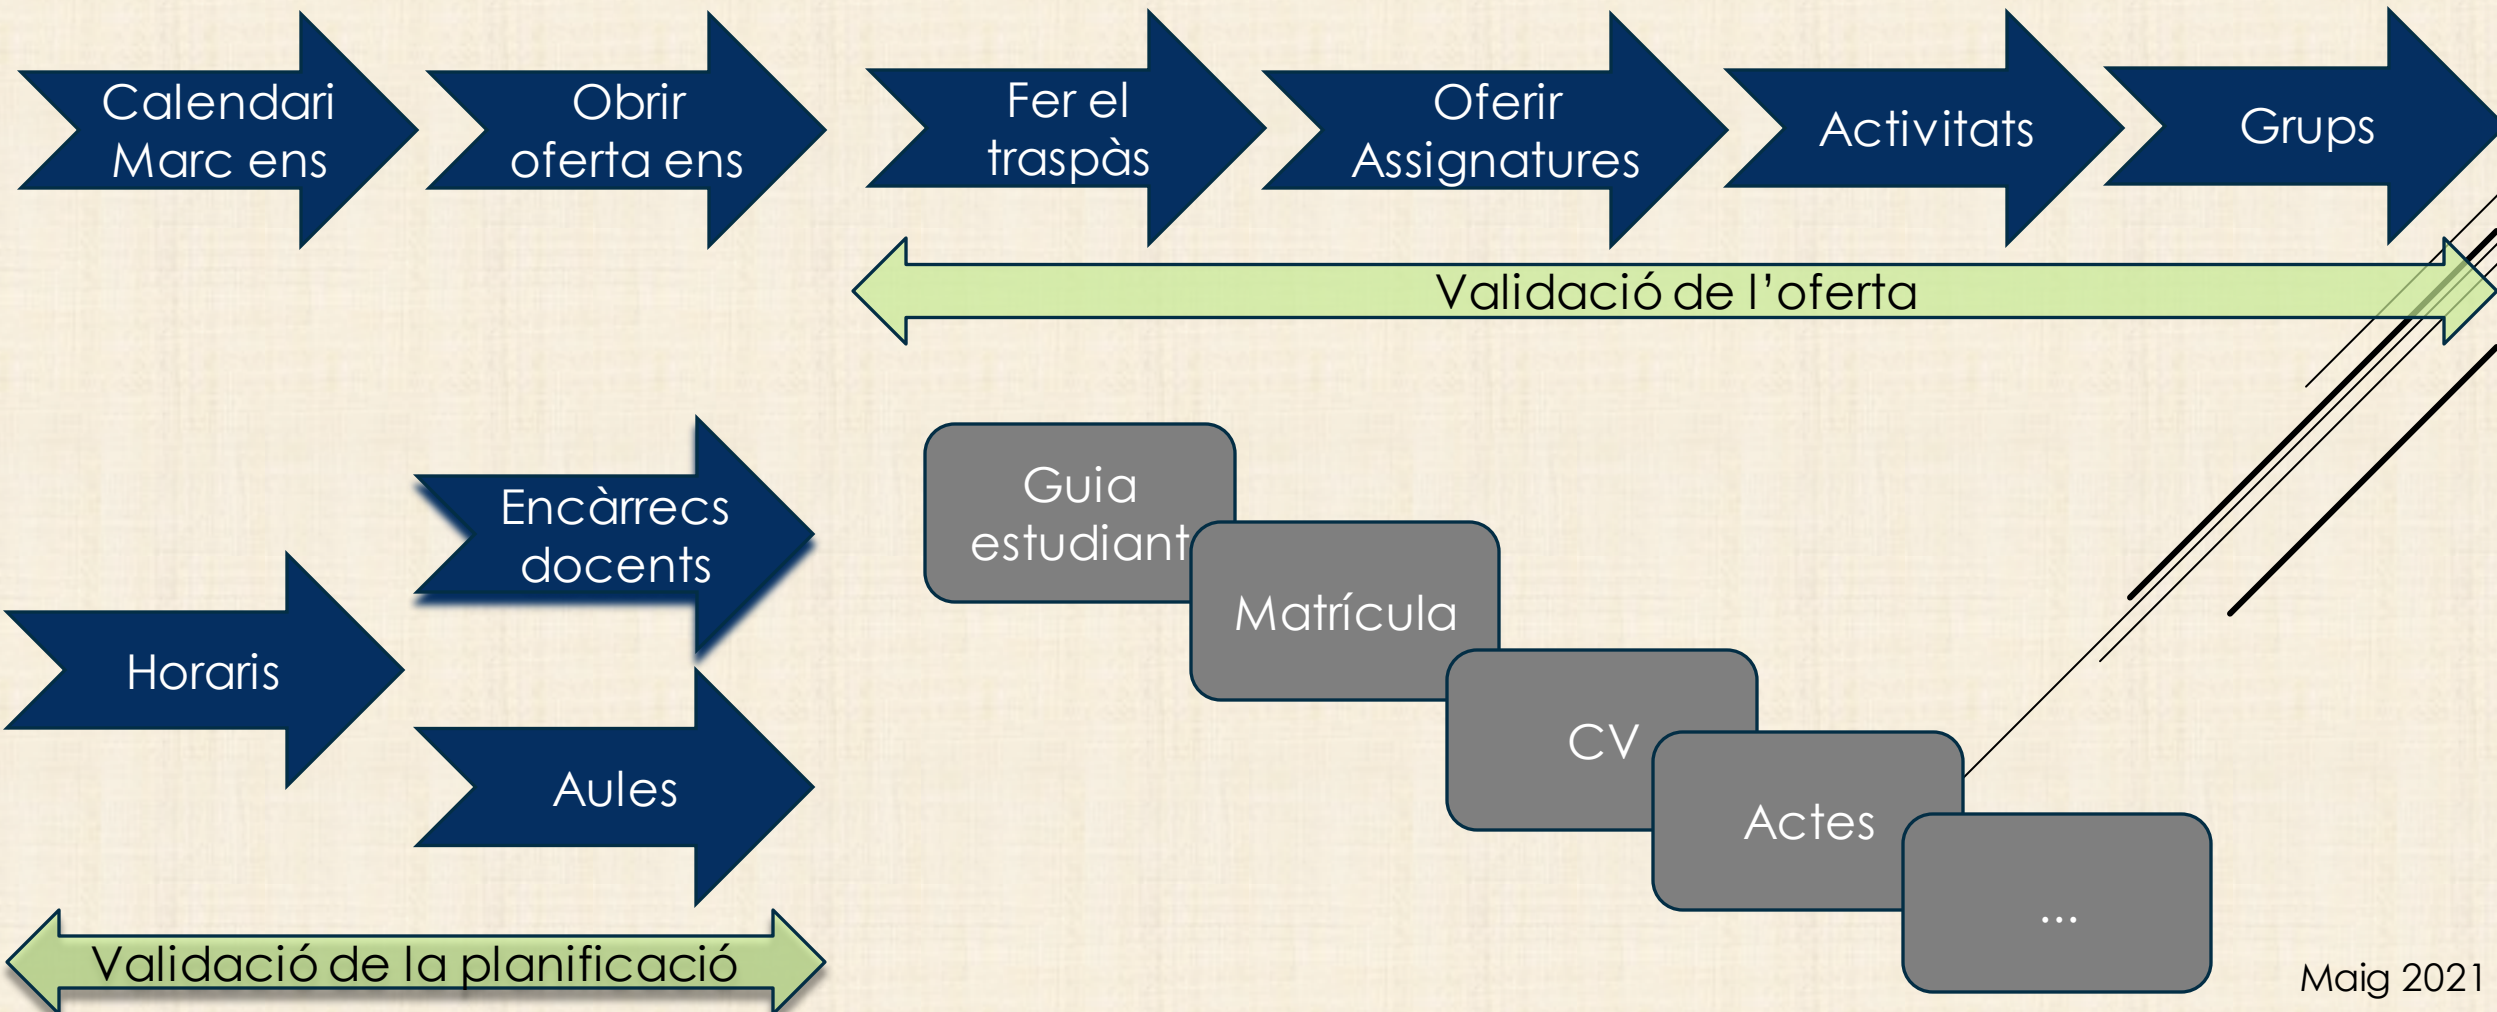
Calendari Marc ens

Obrir oferta ens

Fer el traspàs

Oferir Assignatures

Activitats

Grups

Validació de l'oferta

Encàrrecs docents

Horaris

Aules

Validació de la planificació

Guia estudiant

Matrícula

CV

Actes

...

Maig 2021